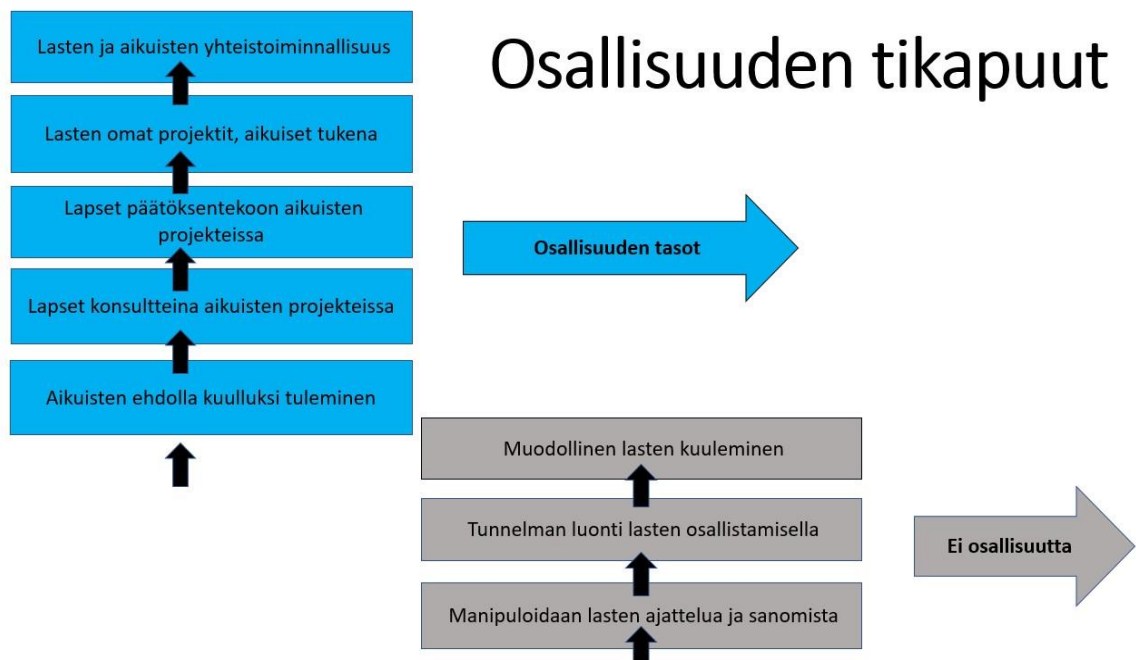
Osallisuuden tikapuut

Lasten ja aikuisten yhteistoiminnallisuus

Lasten omat projektit, aikuiset tukena

Lapset päätöksentekoon aikuisten projekteissa

Lapset konsultteina aikuisten projekteissa

Aikuisten ehdolla kuulluksi tuleminen

Osallisuuden tasot

Muodollinen lasten kuuleminen

Tunnelman luonti lasten osallistamisella

Manipuloidaan lasten ajattelua ja sanomista

Ei osallisuutta